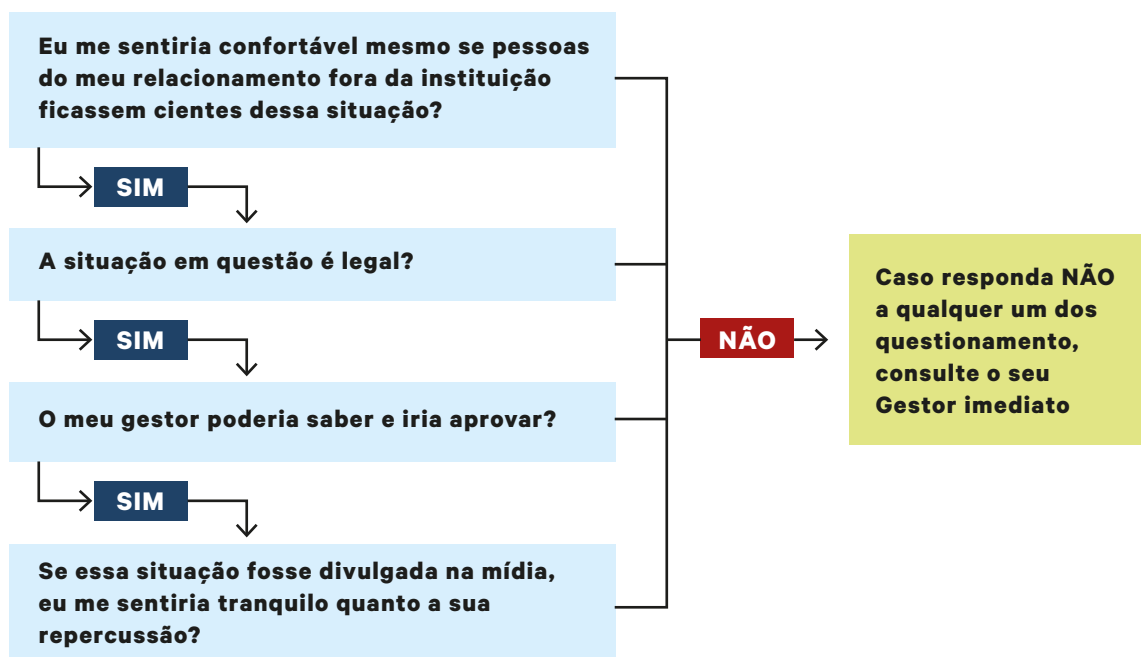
Eu me sentiria confortável mesmo se pessoas do meu relacionamento fora da instituição ficassem cientes dessa situação?

SIM

A situação em questão é legal?

SIM

O meu gestor poderia saber e iria aprovar?

SIM

Se essa situação fosse divulgada na mídia, eu me sentiria tranquilo quanto a sua repercussão?

NÃO

Caso responda NÃO a qualquer um dos questionamento, consulte o seu Gestor imediato